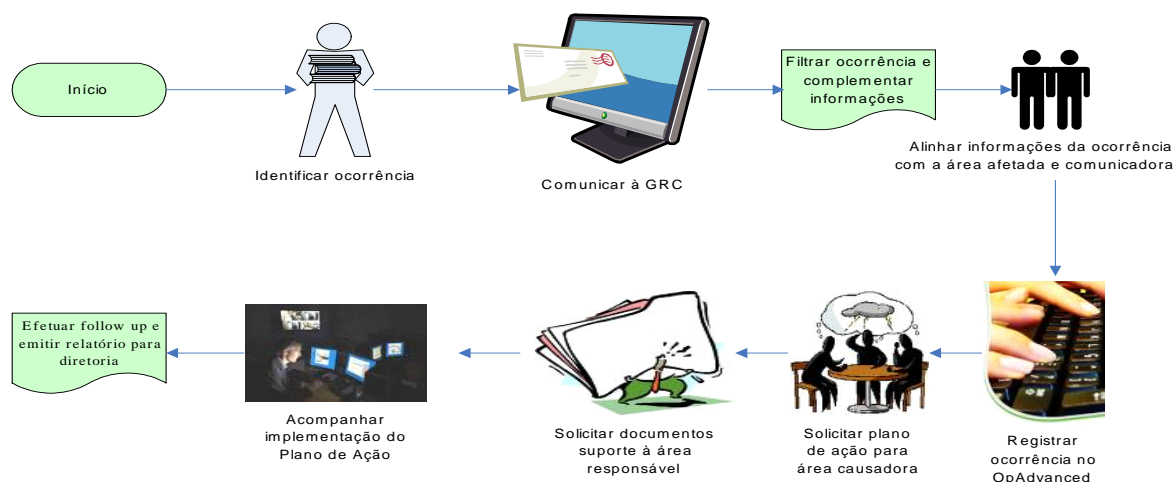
Início

Identificar ocorrência

Comunicar à GRC

Filtrar ocorrência e complementar informações

Alinhar informações da ocorrência com a área afetada e comunicadora

Registrar ocorrência no OpAdvanced

Solicitar plano de ação para área causadora

Solicitar documentos suporte à área responsável

Acompanhar implementação do Plano de Ação

Efetuar follow up e emitir relatório para diretoria